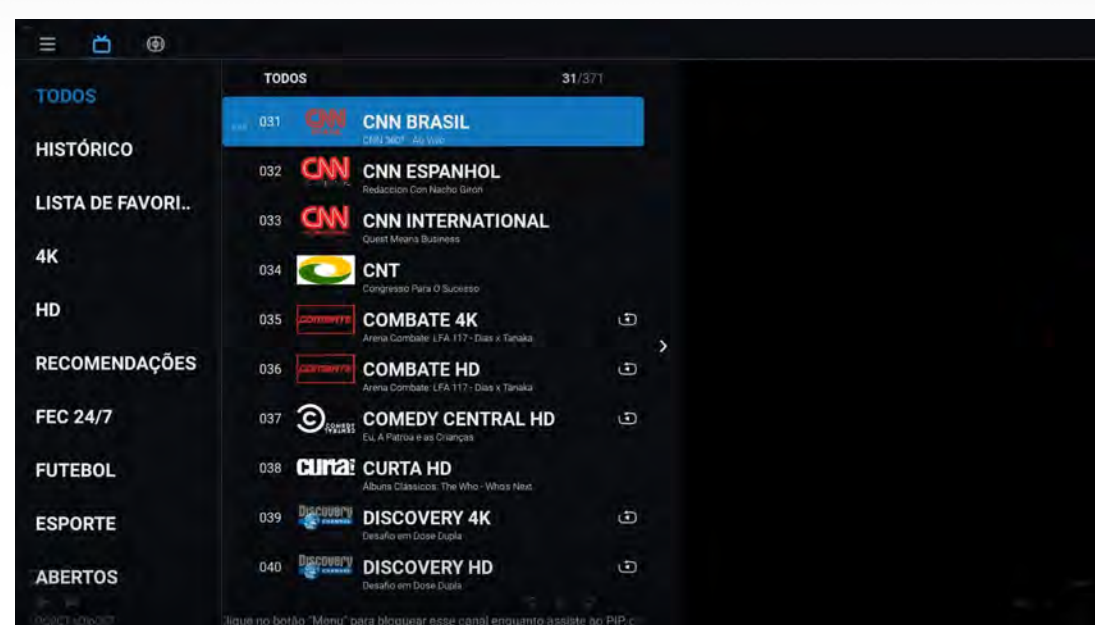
TODOS

HISTÓRICO

LISTA DE FAVORI..

4K

HD

RECOMENDAÇÕES

FEC 24/7

FUTEBOL

ESPORTE

ABERTOS

TODOS 31/371

031 CNN CNN BRASIL
CNN 360° - Ao Vivo

032 CNN CNN ESPANHOL
Redaccion Con Nacho Giron

033 CNN CNN INTERNATIONAL
Quest Means Business

034 CNT
Congresso Para O Sucesso

035 COMBATE 4K
Arena Combate: LFA 117 - Dias x Tanaka

036 COMBATE HD
Arena Combate: LFA 117 - Dias x Tanaka

037 COMEDY CENTRAL HD
Eu, A Patroa e as Crianças

038 CURTA HD
Álbuns Clássicos: The Who - Whos Next

039 DISCOVERY 4K
Desafio em Dose Dupla

040 DISCOVERY HD
Desafio em Dose Dupla

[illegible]lique no botão "Menu" para bloquear esse canal enquanto assiste ao PIP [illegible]